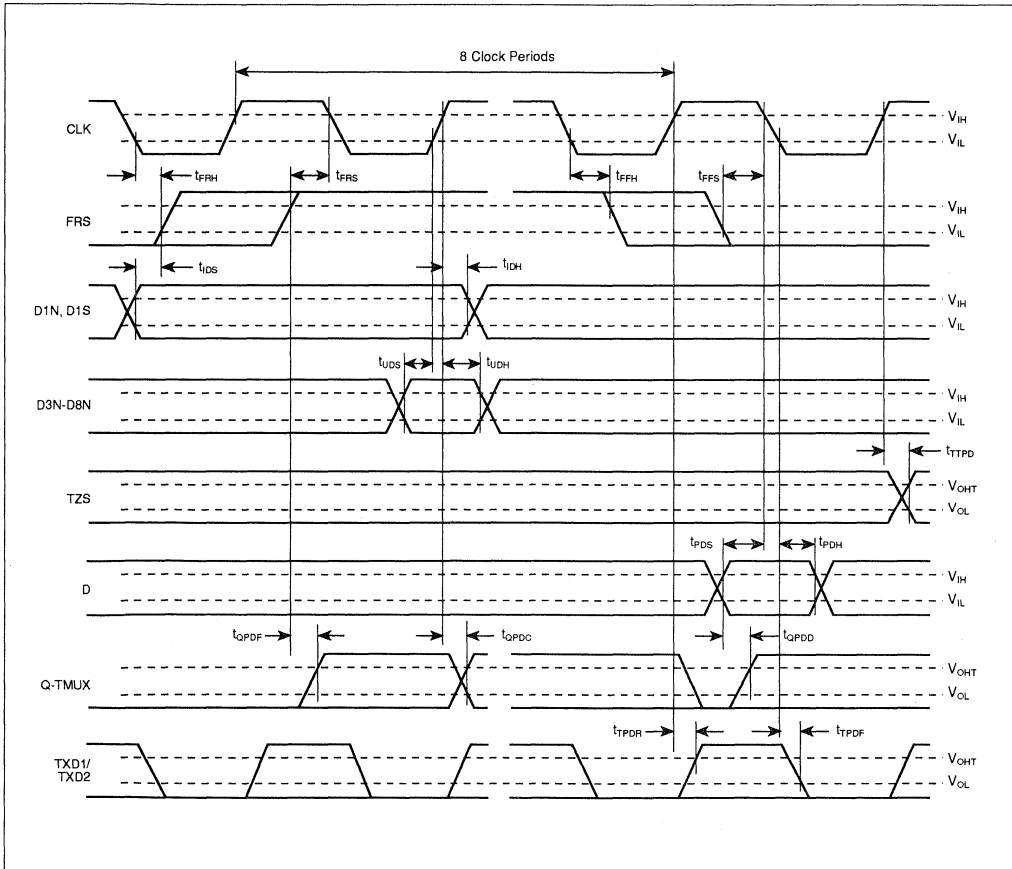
8 Clock Periods

CLK
$V_{IH}$
$V_{IL}$

$t_{FRH}$
$t_{FRS}$
$t_{FFH}$
$t_{FFS}$

FRS
$V_{IH}$
$V_{IL}$

$t_{IDS}$
$t_{IDH}$

D1N, D1S
$V_{IH}$
$V_{IL}$

$t_{UDS}$
$t_{UDH}$

D3N-D8N
$V_{IH}$
$V_{IL}$

$t_{TTPD}$

TZS
$V_{OHT}$
$V_{OL}$

$t_{PDS}$
$t_{PDH}$

D
$V_{IH}$
$V_{IL}$

$t_{QPDF}$
$t_{QPDC}$
$t_{QPDD}$

Q-TMUX
$V_{OHT}$
$V_{OL}$

$t_{TPDR}$
$t_{TPDF}$

TXD1/ TXD2
$V_{OHT}$
$V_{OL}$